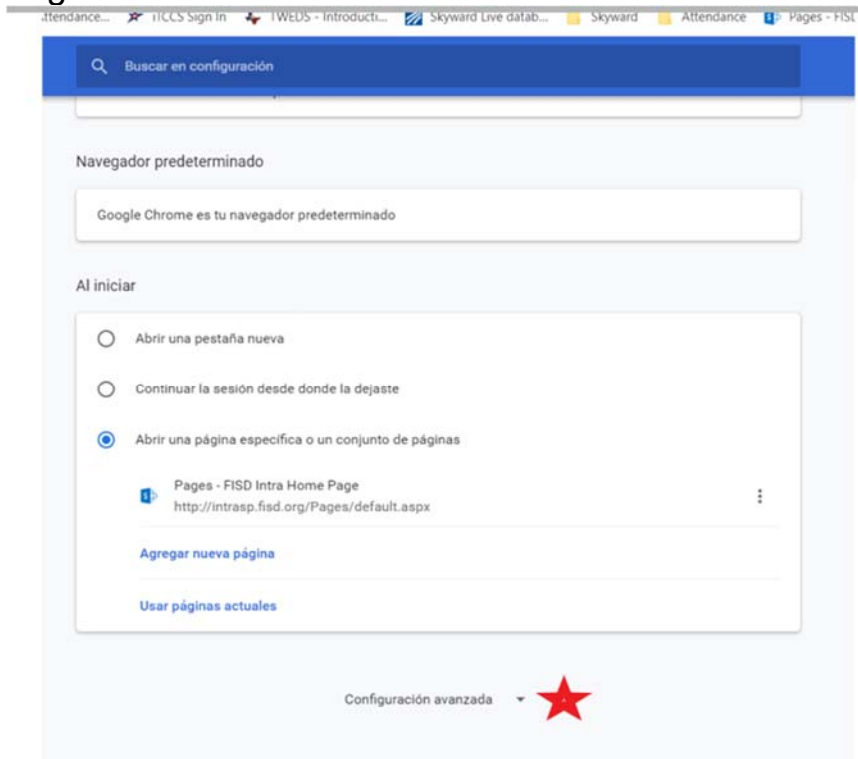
ttendance... iTCCS Sign In TWEDS - Introducti... Skyward Live datab... Skyward Attendance Pages - FISD

Buscar en configuración

Navegador predeterminado

Google Chrome es tu navegador predeterminado

Al iniciar

Abrir una pestaña nueva

Continuar la sesión desde donde la dejaste

Abrir una página específica o un conjunto de páginas

Pages - FISD Intra Home Page
http://intrasp.fisd.org/Pages/default.aspx

Agregar nueva página

Usar páginas actuales

Configuración avanzada